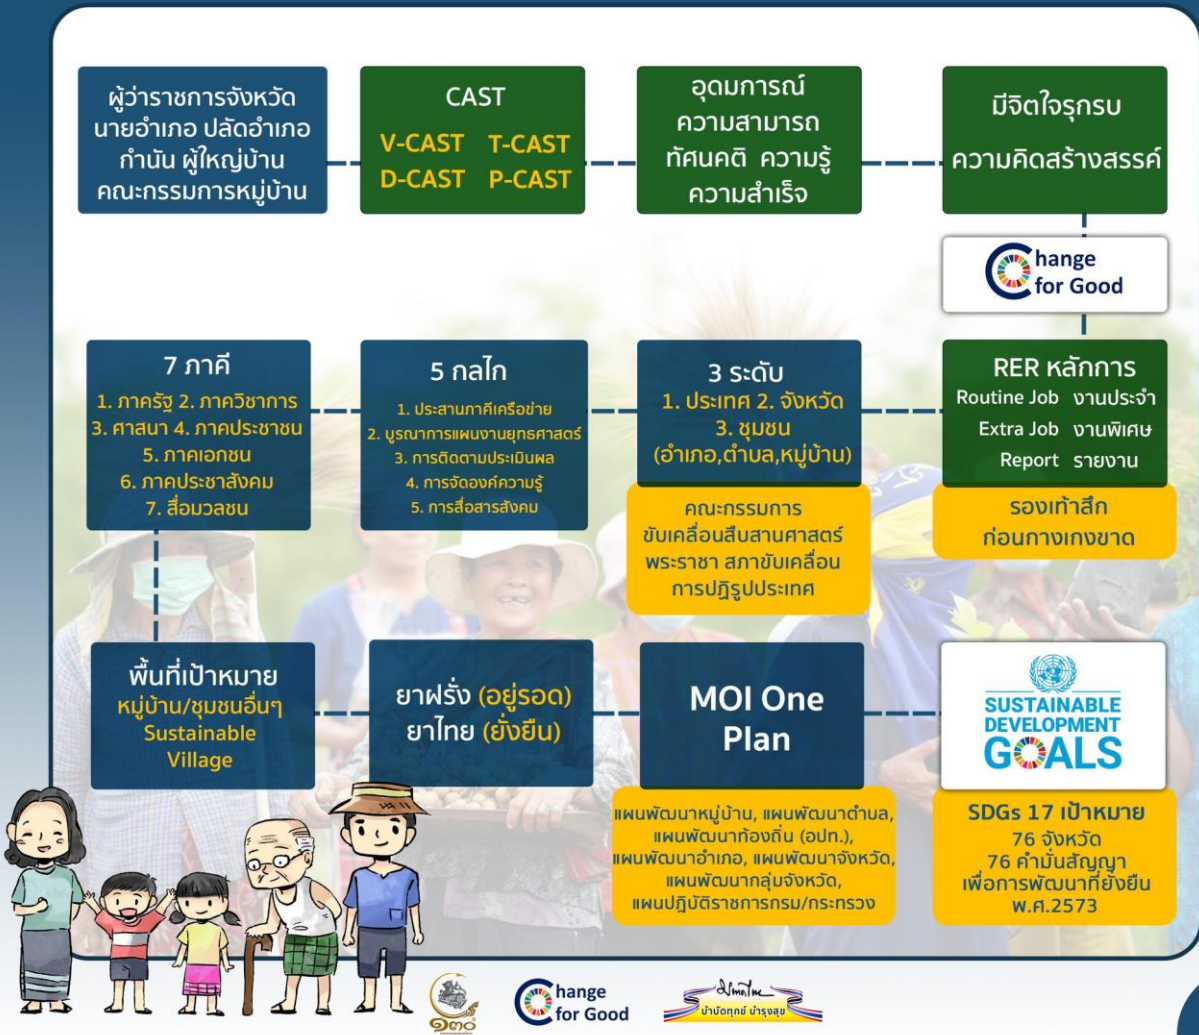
ผู้ว่าราชการจังหวัด นายอำเภอ ปลัดอำเภอ กำนัน ผู้ใหญ่บ้าน คณะกรรมการหมู่บ้าน

CAST
V-CAST T-CAST
D-CAST P-CAST

อุดมการณ์ ความสามารถ ทัศนคติ ความรู้ ความสำเร็จ

มีจิตใจรุกรบ ความคิดสร้างสรรค์

Change for Good

7 ภาคี
1. ภาครัฐ 2. ภาควิชาการ
3. ศาสนา 4. ภาคประชาชน
5. ภาคเอกชน
6. ภาคประชาสังคม
7. สื่อมวลชน

5 กลไก
1. ประสานภาคีเครือข่าย
2. บูรณาการแผนงานยุทธศาสตร์
3. การติดตามประเมินผล
4. การจัดองค์ความรู้
5. การสื่อสารสังคม

3 ระดับ
1. ประเทศ 2. จังหวัด
3. ชุมชน
(อำเภอ,ตำบล,หมู่บ้าน)

คณะกรรมการ ขับเคลื่อนสืบสานศาสตร์พระราชา สภาขับเคลื่อนการปฏิรูปประเทศ

RER หลักการ
Routine Job งานประจำ
Extra Job งานพิเศษ
Report รายงาน

รองเท้าสึก ก่อนกางเกงขาด

พื้นที่เป้าหมาย
หมู่บ้าน/ชุมชนอื่นๆ
Sustainable Village

ยาฝรั่ง (อยู่รอด)
ยาไทย (ยั่งยืน)

MOI One Plan

แผนพัฒนาหมู่บ้าน, แผนพัฒนาตำบล, แผนพัฒนาท้องถิ่น (อปท.), แผนพัฒนาอำเภอ, แผนพัฒนาจังหวัด, แผนพัฒนากลุ่มจังหวัด, แผนปฏิบัติราชการกรม/กระทรวง

SUSTAINABLE DEVELOPMENT GOALS

SDGs 17 เป้าหมาย
76 จังหวัด
76 คำมั่นสัญญา
เพื่อการพัฒนาที่ยั่งยืน
พ.ศ.2573

๑๒๐

Change for Good

บำบัดทุกข์ บำรุงสุข